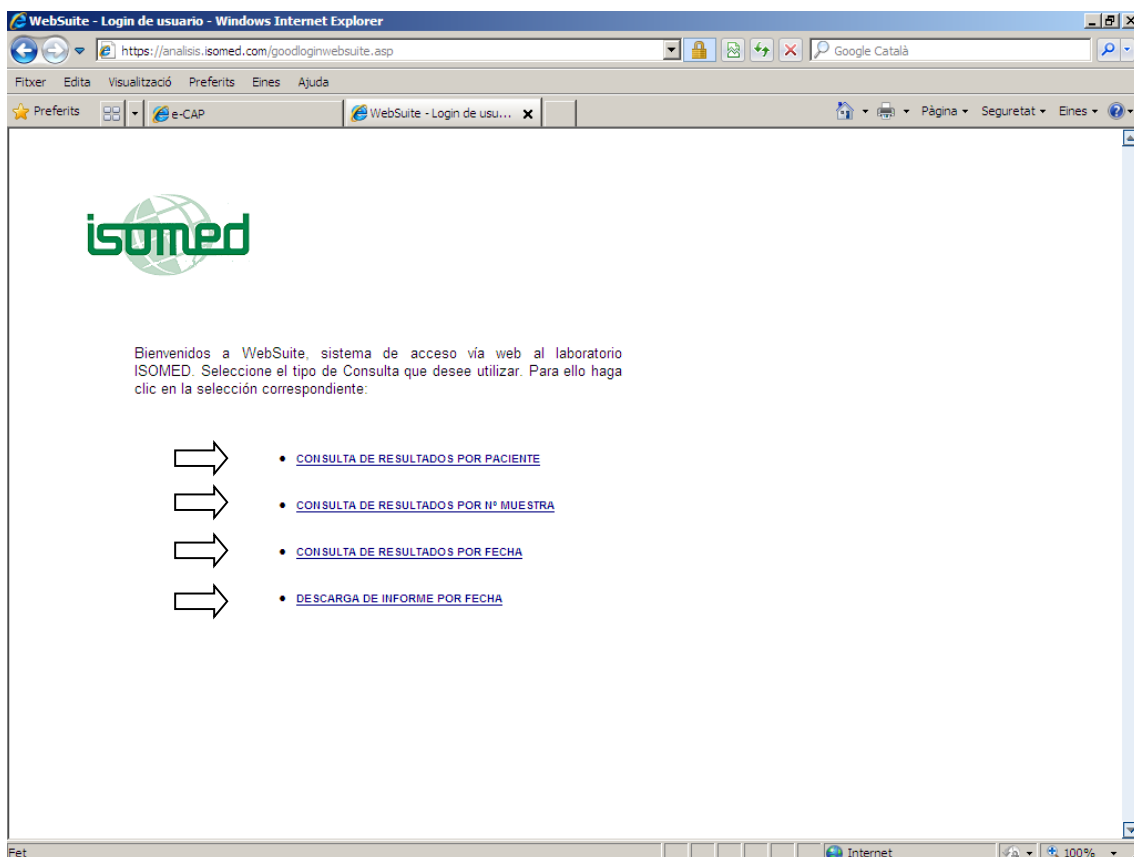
WebSuite - Login de usuario - Windows Internet Explorer

https://analisis.isomed.com/goodloginwebsuite.asp

Google Català

Fitxer Edita Visualització Preferits Eines Ajuda

Preferits e-CAP WebSuite - Login de usu...

Pàgina Seguretat Eines

isomed

Bienvenidos a WebSuite, sistema de acceso vía web al laboratorio ISOMED. Seleccione el tipo de Consulta que desee utilizar. Para ello haga clic en la selección correspondiente:

- CONSULTA DE RESULTADOS POR PACIENTE
- CONSULTA DE RESULTADOS POR Nº MUESTRA
- CONSULTA DE RESULTADOS POR FECHA
- DESCARGA DE INFORME POR FECHA

Fet Internet 100%